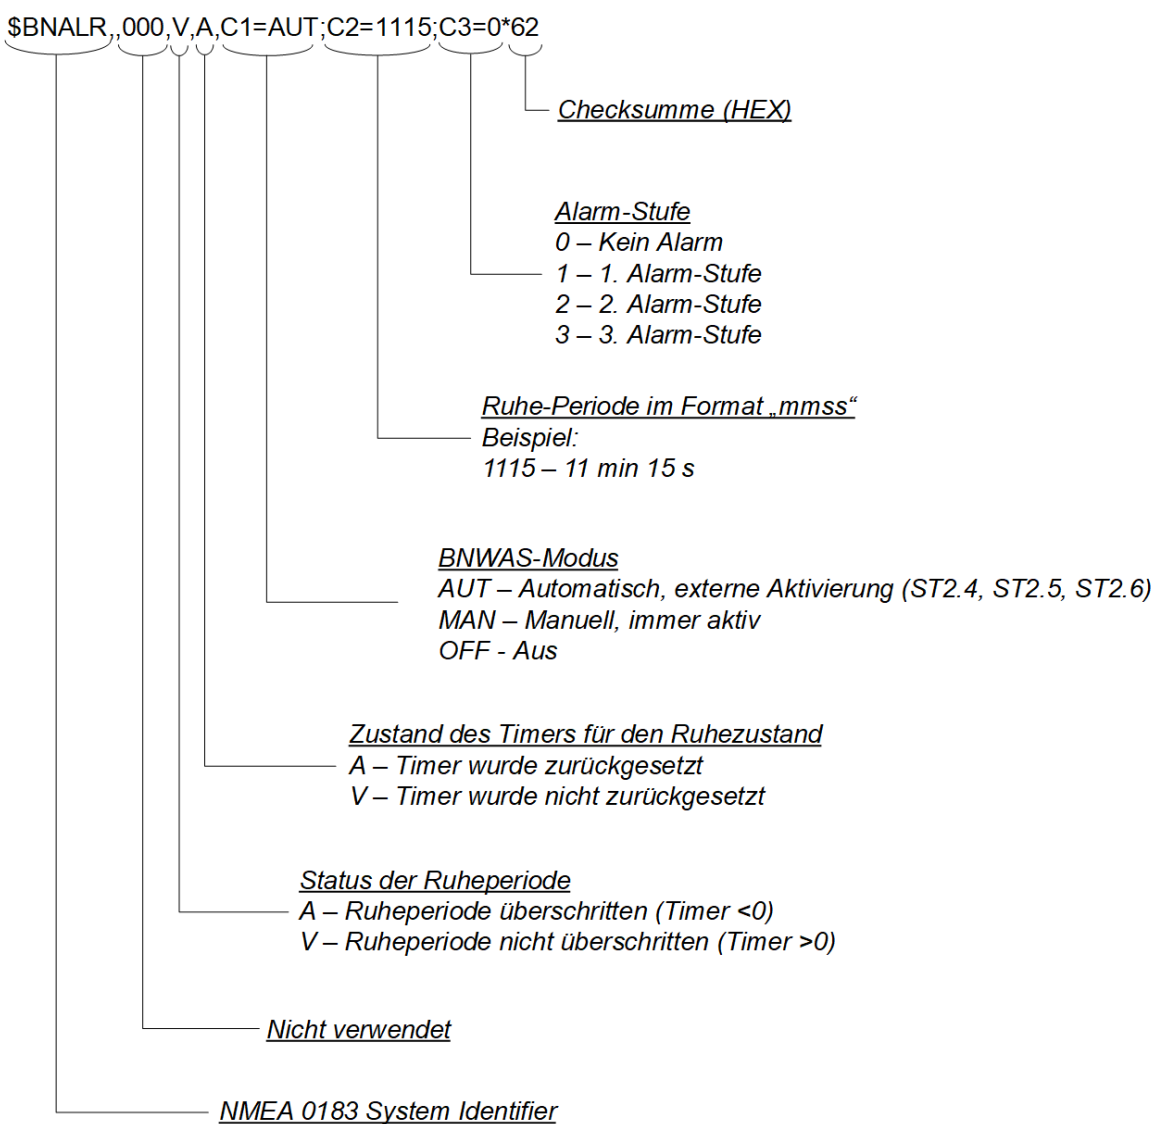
$BNALR,,000,V,A,C1=AUT;C2=1115;C3=0*62

Checksumme (HEX)

Alarm-Stufe
0 – Kein Alarm
1 – 1. Alarm-Stufe
2 – 2. Alarm-Stufe
3 – 3. Alarm-Stufe

Ruhe-Periode im Format „mmss“
Beispiel:
1115 – 11 min 15 s

BNWAS-Modus
AUT – Automatisch, externe Aktivierung (ST2.4, ST2.5, ST2.6)
MAN – Manuell, immer aktiv
OFF - Aus

Zustand des Timers für den Ruhezustand
A – Timer wurde zurückgesetzt
V – Timer wurde nicht zurückgesetzt

Status der Ruheperiode
A – Ruheperiode überschritten (Timer <0)
V – Ruheperiode nicht überschritten (Timer >0)

Nicht verwendet

NMEA 0183 System Identifier